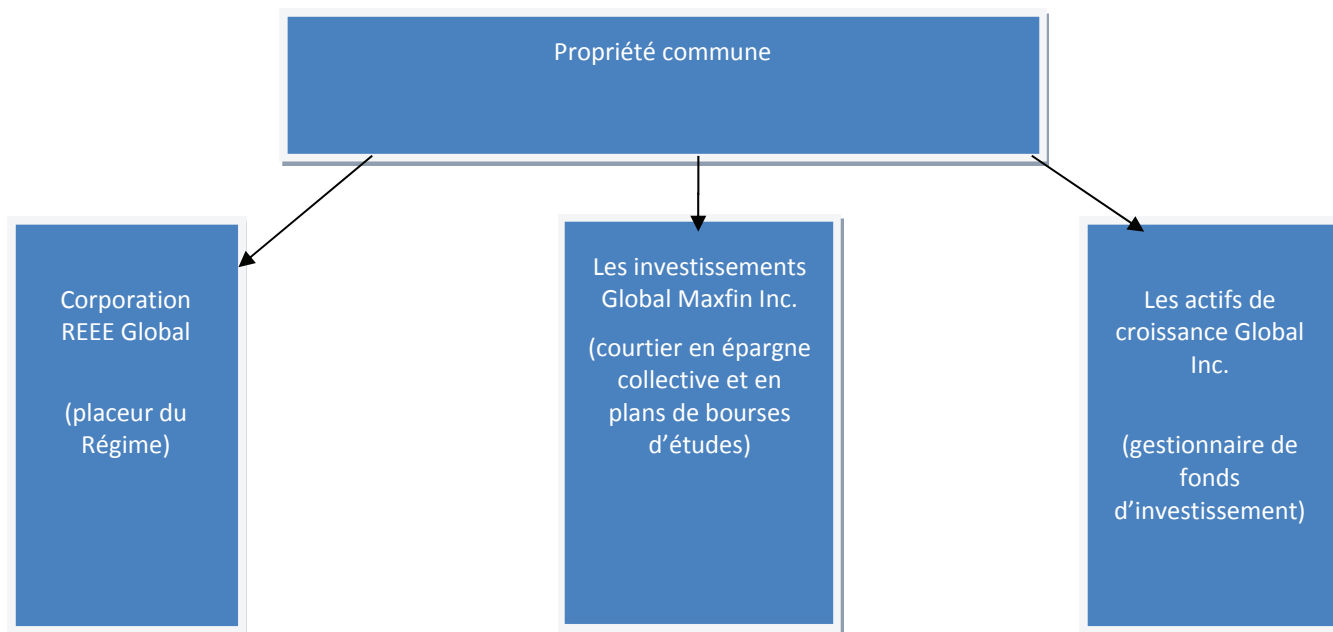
Propriété commune

Corporation REEE Global

(placeur du Régime)

Les investissements Global Maxfin Inc.

(courtier en épargne collective et en plans de bourses d'études)

Les actifs de croissance Global Inc.

(gestionnaire de fonds d'investissement)